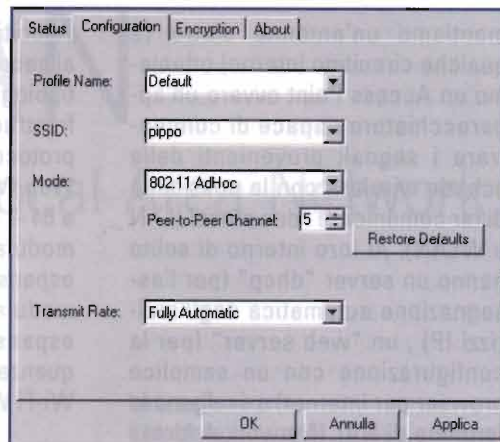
Status | Configuration | Encryption | About

Profile Name: Default

SSID: pippo

Mode: 802.11 AdHoc

Peer-to-Peer Channel: 5

Restore Defaults

Transmit Rate: Fully Automatic

OK | Annulla | Applica

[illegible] un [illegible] qualche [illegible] un Access Point ovvero un apparecchiatore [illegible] capace di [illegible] i segnali provenienti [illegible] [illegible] al loro interno di solito hanno un server "dhcp" (per l'assegnazione automatica degli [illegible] IP), un "web server" (per la configurazione con un semplice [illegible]

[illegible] protoc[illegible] a 54 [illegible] modu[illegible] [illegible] espa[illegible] quan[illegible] Wi-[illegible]